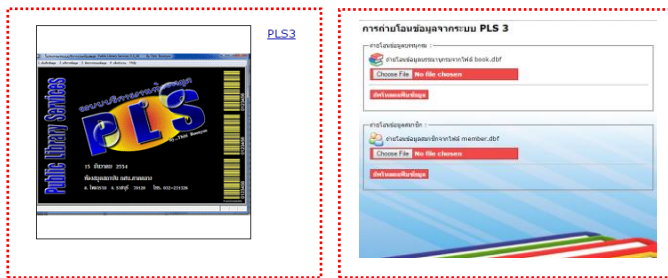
PLS3

ระบบบริการงานห้องสมุด

PLS

Public Library Services

15 กันยายน 2554

การถ่ายโอนข้อมูลจากระบบ PLS 3

การโอนข้อมูลบรรณานุกรม

ถ่ายโอนข้อมูลบรรณานุกรมจากไฟล์ book.dbf

Choose File No file chosen

บันทึกและเพิ่มข้อมูล

การโอนข้อมูลสมาชิก

ถ่ายโอนข้อมูลสมาชิกจากไฟล์ member.dbf

Choose File No file chosen

บันทึกและเพิ่มข้อมูล